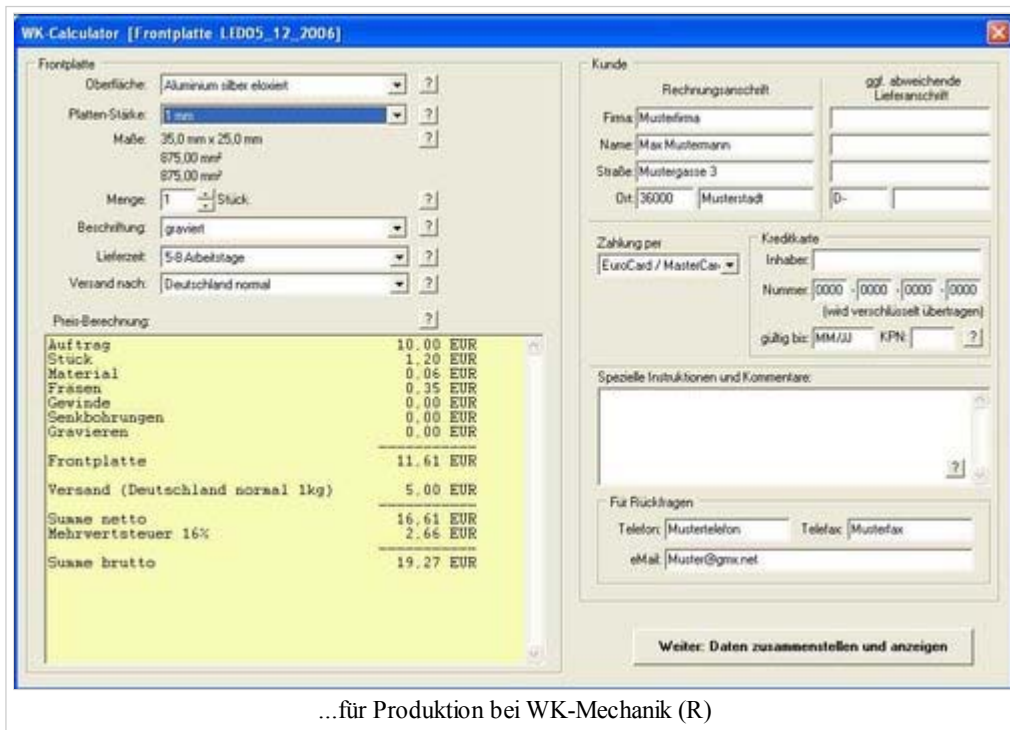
WK-Calculator [Frontplatte LED05_12_2006]

Frontplatte

Oberfläche: Aluminium silber eloxiert ?

Platten-Stärke: 1 mm ?

Maße: 35,0 mm x 25,0 mm ?
875,00 mm²
875,00 mm²

Menge: 1 Stück ?

Beschriftung: graviert ?

Lieferzeit: 5-8 Arbeitstage ?

Versand nach: Deutschland normal ?

Preis-Berechnung: ?

| | |
|---|---|
| Auftrag | 10.00 EUR |
| Stück | 1.20 EUR |
| Material | 0.06 EUR |
| Fräsen | 0.35 EUR |
| Gewinde | 0.00 EUR |
| Senkbohrungen | 0.00 EUR |
| Gravieren | 0.00 EUR |
| Frontplatte | 11.61 EUR |
| Versand (Deutschland normal 1kg) | 5.00 EUR |
| Summe netto | 16.61 EUR |
| Mehrvertsteuer 16% | 2.66 EUR |
| Summe brutto | 19.27 EUR |

Kunde

Rechnungsanschrift

ggf. abweichende Lieferanschrift

Firma: Musterfirma

Name: Max Mustermann

Straße: Mustergasse 3

Ort: 36000 Musterstadt

D-

Zahlung per
EuroCard / MasterCar

Kreditkarte
Inhaber:
Nummer: 0000 - 0000 - 0000 - 0000
(wird verschlüsselt übertragen)
gültig bis: MM/JJ KPN: ?

Spezielle Instruktionen und Kommentare:

?

Für Rückfragen

Telefon: Mustertelefon Telefax: Musterfax

eMail: Muster@gmx.net

Weiter: Daten zusammenstellen und anzeigen

...für Produktion bei WK-Mechanik (R)